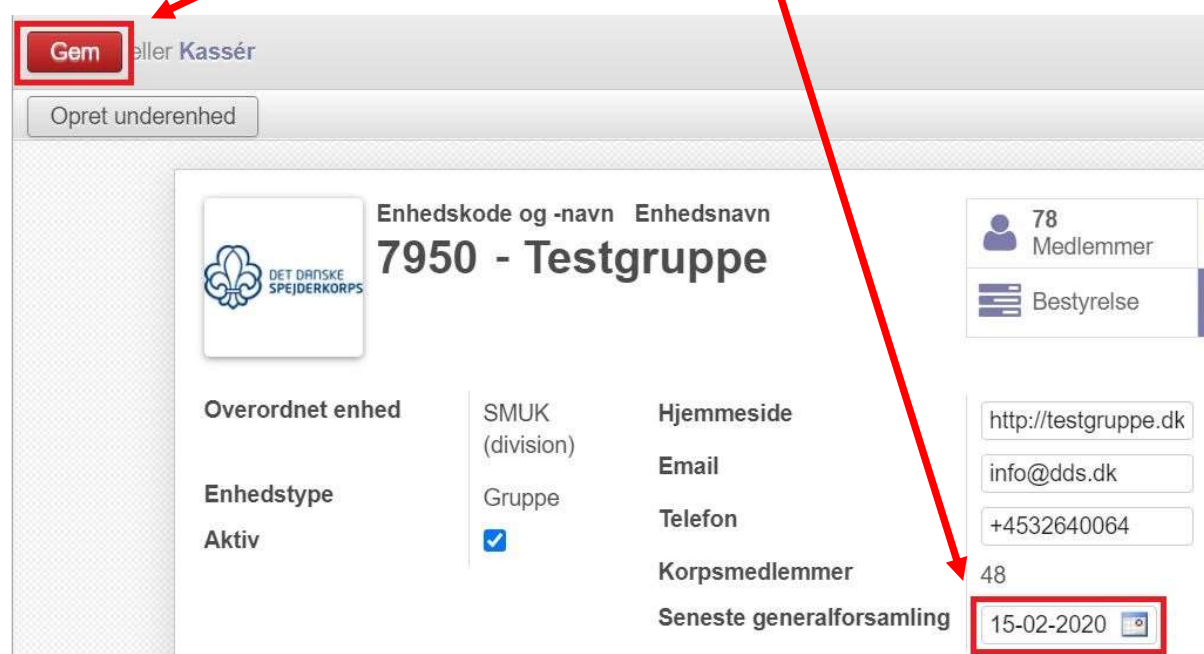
Gem eller Kassér

Opret underenhed

DET DANSKE SPEJDERKORPS

Enhedskode og -navn Enhedsnavn
7950 - Testgruppe

78
Medlemmer

Bestyrelse

Overordnet enhed
SMUK (division)

Enhedstype
Gruppe

Aktiv

Hjemmeside
http://testgruppe.dk

Email
info@dds.dk

Telefon
+4532640064

Korpsmedlemmer
48

Seneste generalforsamling
15-02-2020